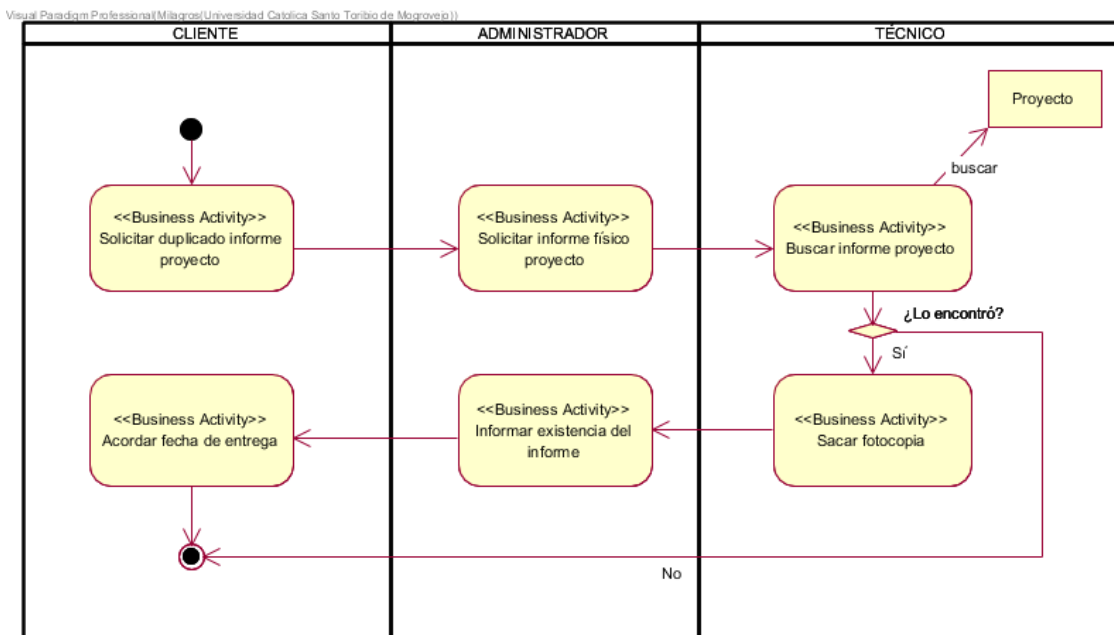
Visual Paradigm Professional(Milagros(Universidad Catolica Santo Toribio de Mogrovejo))

CLIENTE

ADMINISTRADOR

TÉCNICO

Proyecto

buscar

<<Business Activity>>
Solicitar duplicado informe proyecto

<<Business Activity>>
Solicitar informe físico proyecto

<<Business Activity>>
Buscar informe proyecto

¿Lo encontró?

Sí

<<Business Activity>>
Acordar fecha de entrega

<<Business Activity>>
Informar existencia del informe

<<Business Activity>>
Sacar fotocopia

No